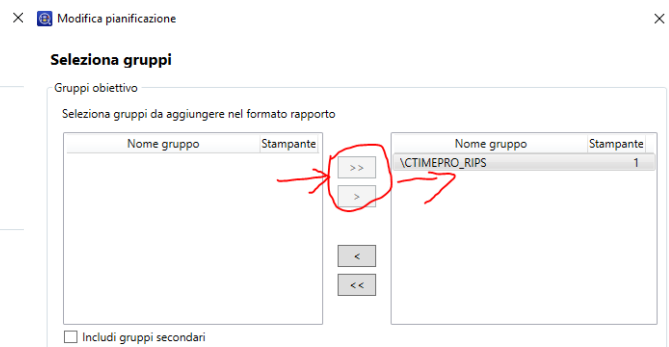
Modifica pianificazione

Seleziona gruppi

Gruppi obiettivo

Seleziona gruppi da aggiungere nel formato rapporto

| Nome gruppo | Stampante |
|---|---|

>>

>

<

<<

| Nome gruppo | Stampante |
|---|---|
| \CTIMEPRO_RIPS | 1 |

Includi gruppi secondari